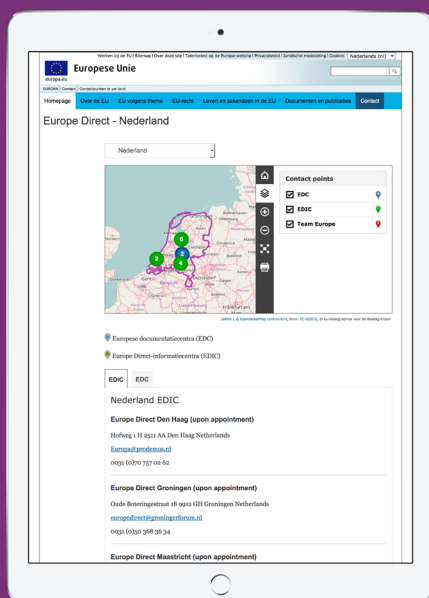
Werken bij de EU | Sitemap | Over deze site | Taalbeleid op de Europa-website | Privacybeleid | Juridische mededeling | Cookies Nederlands (nl)

Europese Unie

europa.eu

EUROPA Contact Contactpunten in uw land

Homepage Over de EU EU volgens thema EU-recht Laws en zakendoen in de EU Documenten en publicaties Contact

Europe Direct - Nederland

Nederland

Contact points

EDC

EDIC

Team Europe

6

2

2

4

Leaflet | © OpenStreetMap contributors, Bron: EC-GISCO, © EuroGeographics voor de staatsgrenzen

Europese documentatiecentra (EDC)

Europe Direct-informatiecentra (EDIC)

EDIC EDC

Nederland EDIC

Europe Direct Den Haag (upon appointment)

Hofweg 1 H 2511 AA Den Haag Netherlands

Europa@prodemos.nl

0031 (0)70 757 02 62

Europe Direct Groningen (upon appointment)

Oude Boteringestraat 18 9712 GH Groningen Netherlands

europedirect@groningerforum.nl

0031 (0)50 368 36 34

Europe Direct Maastricht (upon appointment)